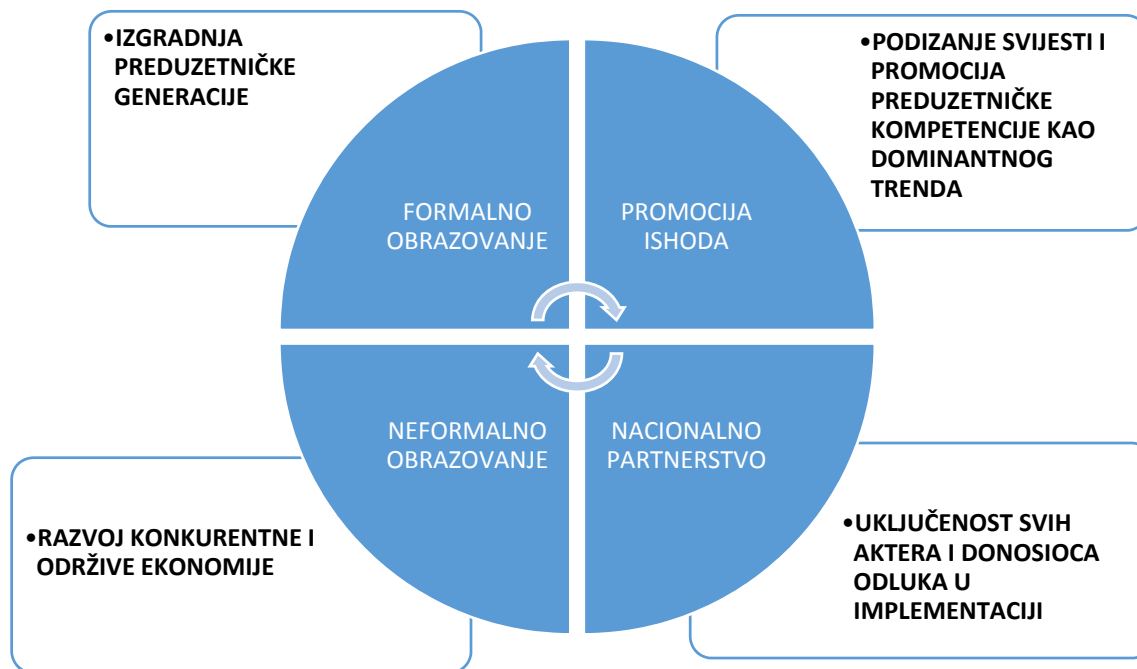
•IZGRADNJA PREDUZETNIČKE GENERACIJE

•PODIZANJE SVIJESTI I PROMOCIJA PREDUZETNIČKE KOMPETENCIJE KAO DOMINANTNOG TRENDA

FORMALNO OBRAZOVANJE

PROMOCIJA ISHODA

NEFORMALNO OBRAZOVANJE

NACIONALNO PARTNERSTVO

•RAZVOJ KONKURENTNE I ODRŽIVE EKONOMIJE

•UKLJUČENOST SVIH AKTERA I DONOSIOCA ODLUKA U IMPLEMENTACIJI